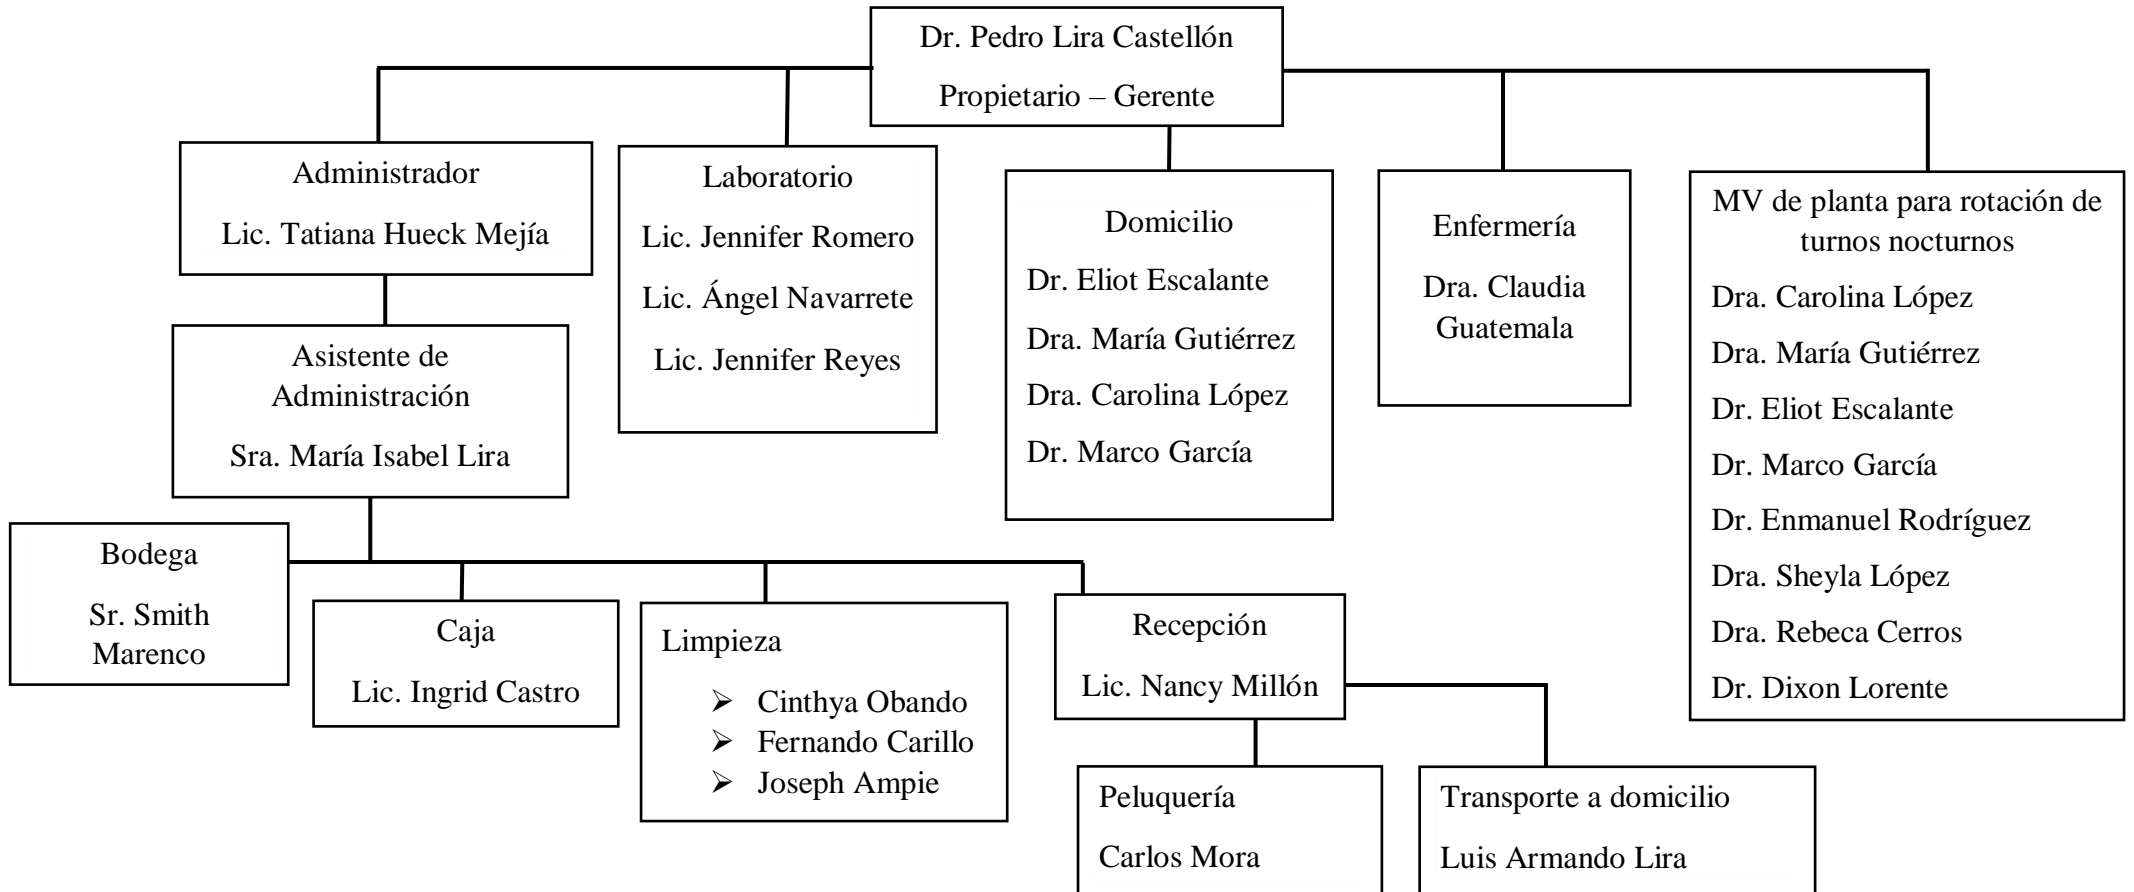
Dr. Pedro Lira Castellón

Propietario – Gerente

Administrador

Lic. Tatiana Hueck Mejía

Laboratorio

Lic. Jennifer Romero

Lic. Ángel Navarrete

Lic. Jennifer Reyes

Domicilio

Dr. Eliot Escalante

Dra. María Gutiérrez

Dra. Carolina López

Dr. Marco García

Enfermería

Dra. Claudia Guatemala

MV de planta para rotación de turnos nocturnos

Dra. Carolina López

Dra. María Gutiérrez

Dr. Eliot Escalante

Dr. Marco García

Dr. Enmanuel Rodríguez

Dra. Sheyla López

Dra. Rebeca Cerros

Dr. Dixon Lorente

Asistente de Administración

Sra. María Isabel Lira

Bodega

Sr. Smith Marenco

Caja

Lic. Ingrid Castro

Limpieza

- Cinthya Obando
- Fernando Carillo
- Joseph Ampie

Recepción

Lic. Nancy Millón

Peluquería

Carlos Mora

Transporte a domicilio

Luis Armando Lira